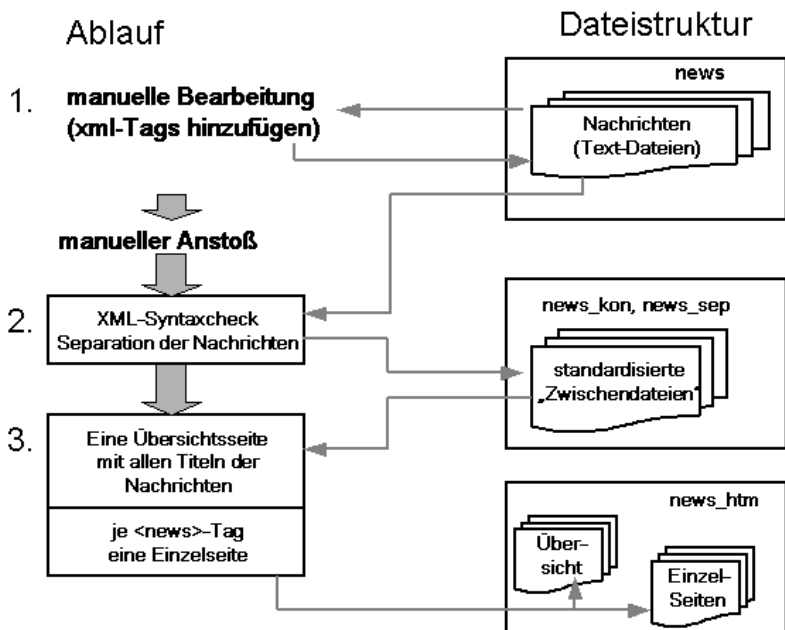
Ablauf

Dateistruktur

1. manuelle Bearbeitung (xml-Tags hinzufügen)

news

Nachrichten (Text-Dateien)

manueller Anstoß

2. XML-Syntaxcheck Separation der Nachrichten

news_kon, news_sep

standardisierte „Zwischendateien"

3. Eine Übersichtsseite mit allen Titeln der Nachrichten

je <news>-Tag eine Einzelseite

news_htm

Übersicht

Einzel-Seiten